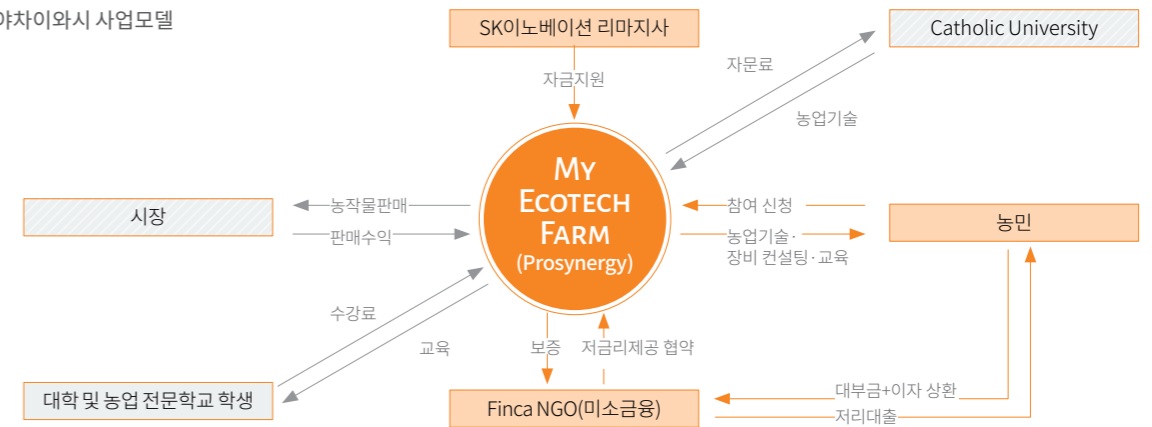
야차이와시 사업모델

SK이노베이션 리마지사

자금지원

Catholic University

자문료

농업기술

MY ECOTECH FARM (Prosynergy)

시장

농작물판매

판매수익

참여 신청

농민

농업기술·장비 컨설팅·교육

수강료

교육

보증

저금리제공 협약

대학 및 농업 전문학교 학생

Finca NGO(미소금융)

대부금+이자 상환

저리대출